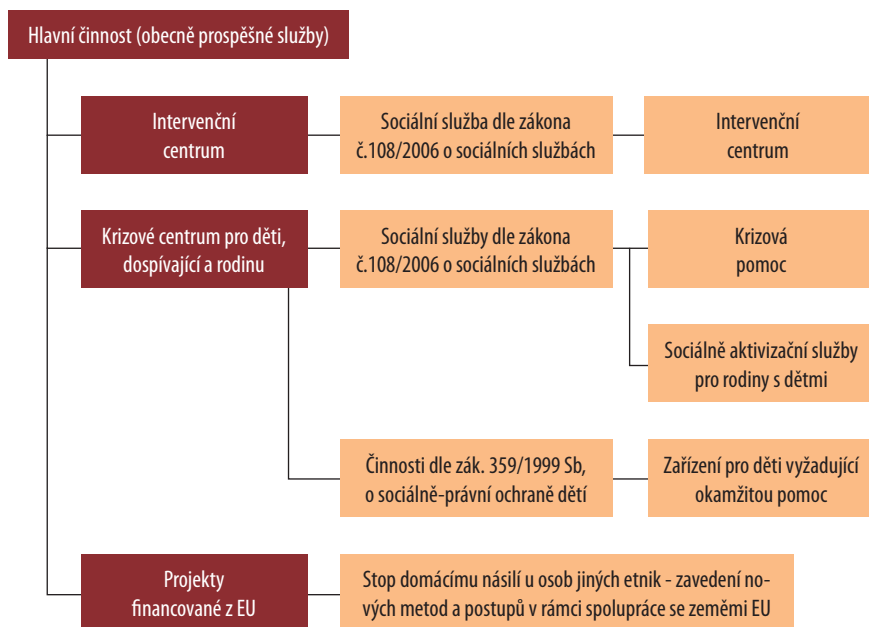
Hlavní činnost (obecně prospěšné služby)

Intervenční centrum

Sociální služba dle zákona č.108/2006 o sociálních službách

Intervenční centrum

Krizové centrum pro děti, dospívající a rodinu

Sociální služby dle zákona č.108/2006 o sociálních službách

Krizová pomoc

Sociálně aktivizační služby pro rodiny s dětmi

Činnosti dle zák. 359/1999 Sb, o sociálně-právní ochraně dětí

Zařízení pro děti vyžadující okamžitou pomoc

Projekty financované z EU

Stop domácímu násilí u osob jiných etnik - zavedení nových metod a postupů v rámci spolupráce se zeměmi EU